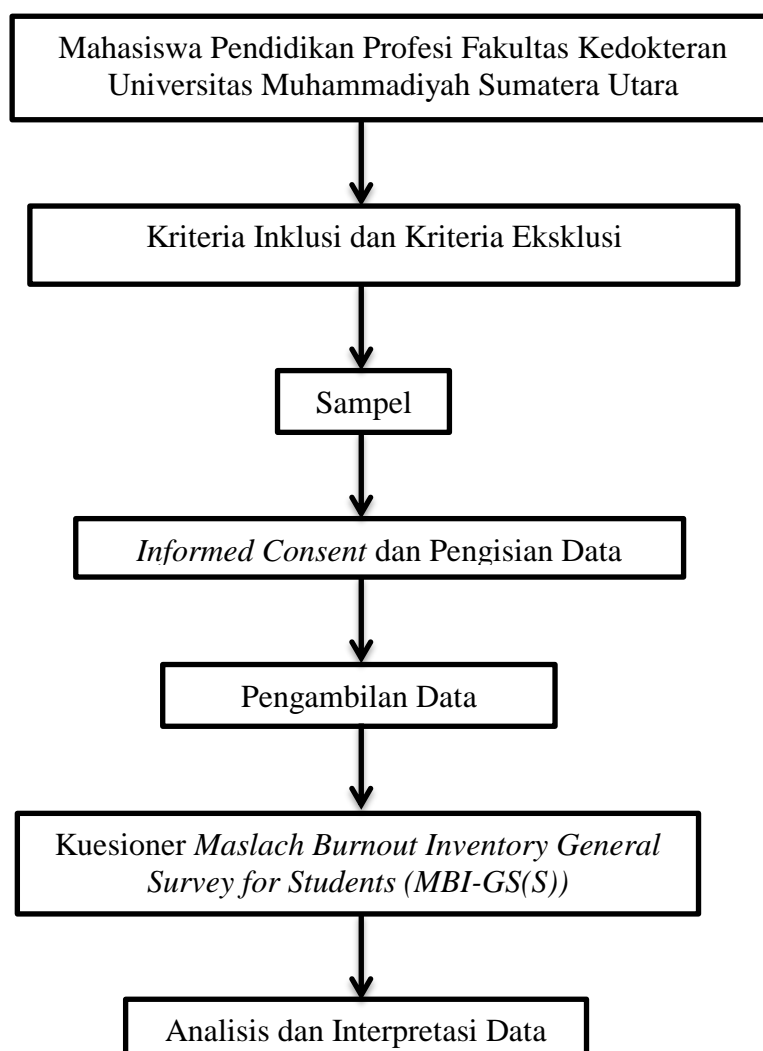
Mahasiswa Pendidikan Profesi Fakultas Kedokteran Universitas Muhammadiyah Sumatera Utara

Kriteria Inklusi dan Kriteria Eksklusi

Sampel

Informed Consent dan Pengisian Data

Pengambilan Data

Kuesioner Maslach Burnout Inventory General Survey for Students (MBI-GS(S))

Analisis dan Interpretasi Data